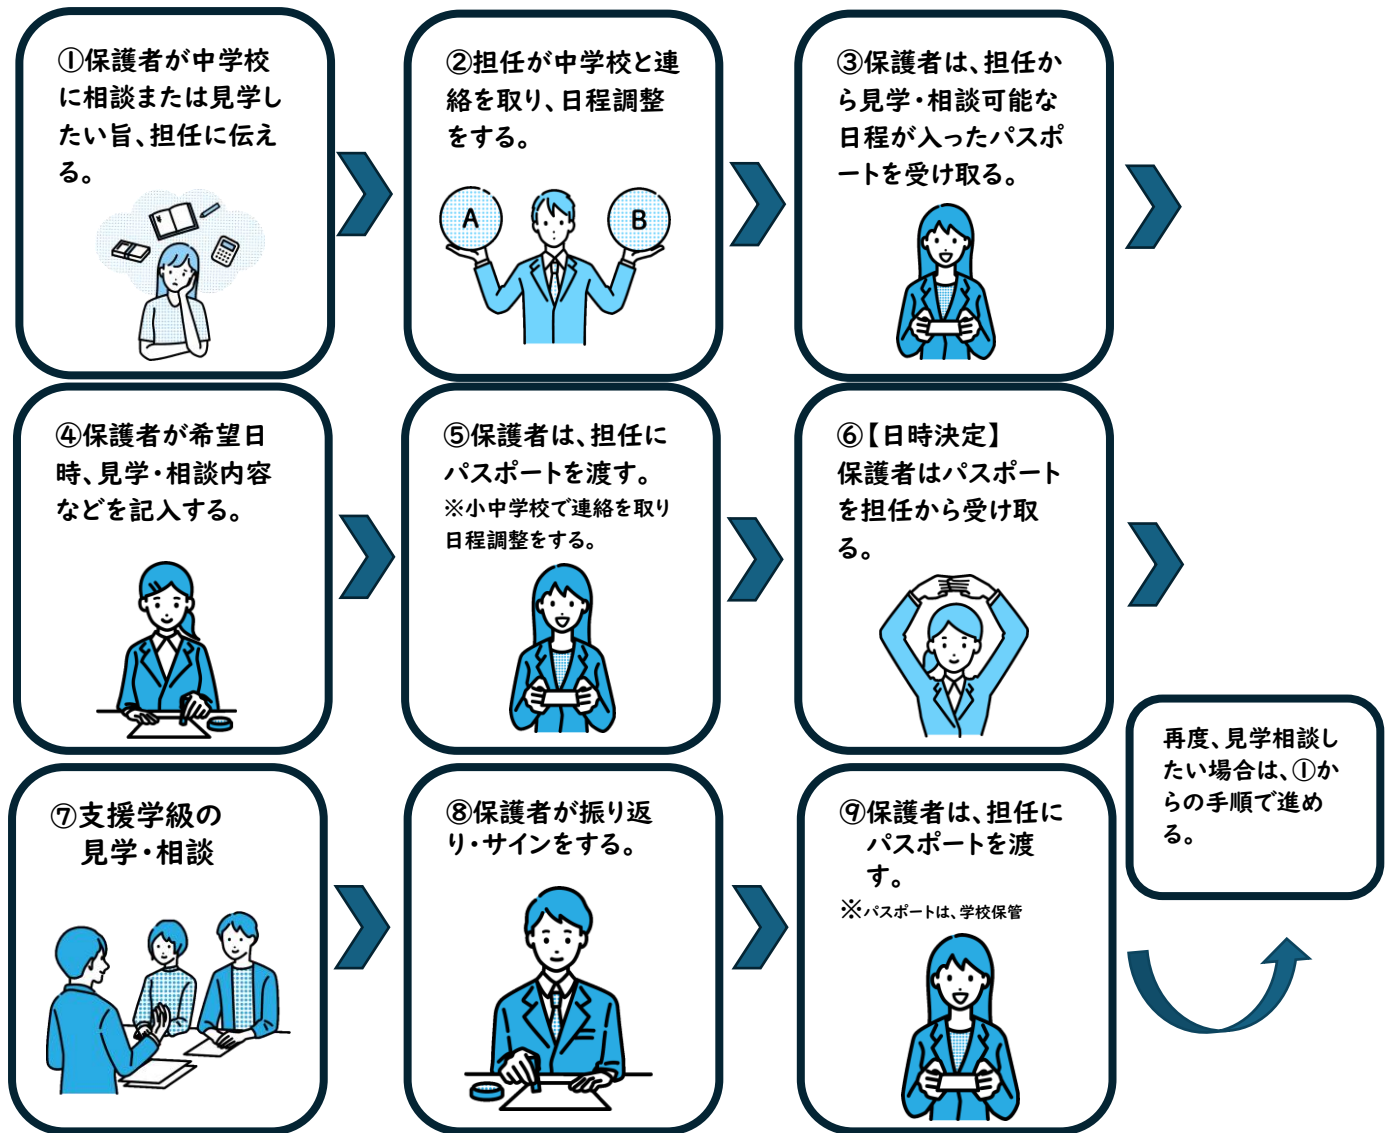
①保護者が中学校に相談または見学したい旨、担任に伝える。

②担任が中学校と連絡を取り、日程調整をする。

A

B

③保護者は、担任から見学・相談可能な日程が入ったパスポートを受け取る。

④保護者が希望日時、見学・相談内容などを記入する。

⑤保護者は、担任にパスポートを渡す。
※小中学校で連絡を取り日程調整をする。

⑥【日時決定】
保護者はパスポートを担任から受け取る。

⑦支援学級の見学・相談

⑧保護者が振り返り・サインをする。

⑨保護者は、担任にパスポートを渡す。
※パスポートは、学校保管

再度、見学相談したい場合は、①からの手順で進める。